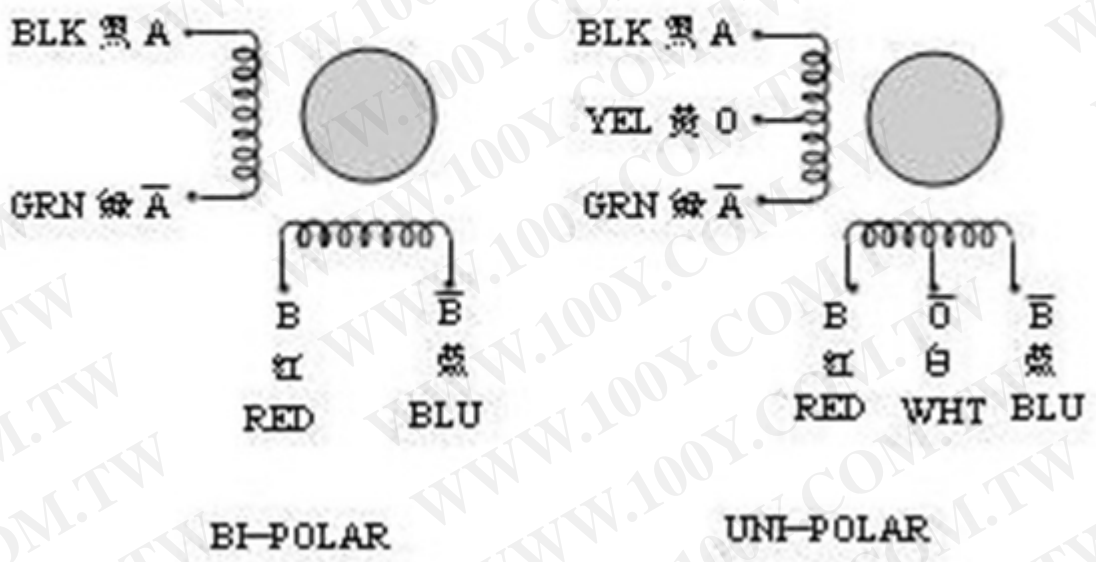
BLK 黑 A

GRN 綠 $\overline{A}$

B
紅
RED

$\overline{B}$
藍
BLU

BI-POLAR

BLK 黑 A

YEL 黃 0

GRN 綠 $\overline{A}$

B
紅
RED

$\overline{0}$
白
WHT

$\overline{B}$
藍
BLU

UNI-POLAR

WWW.100Y.COM.TW